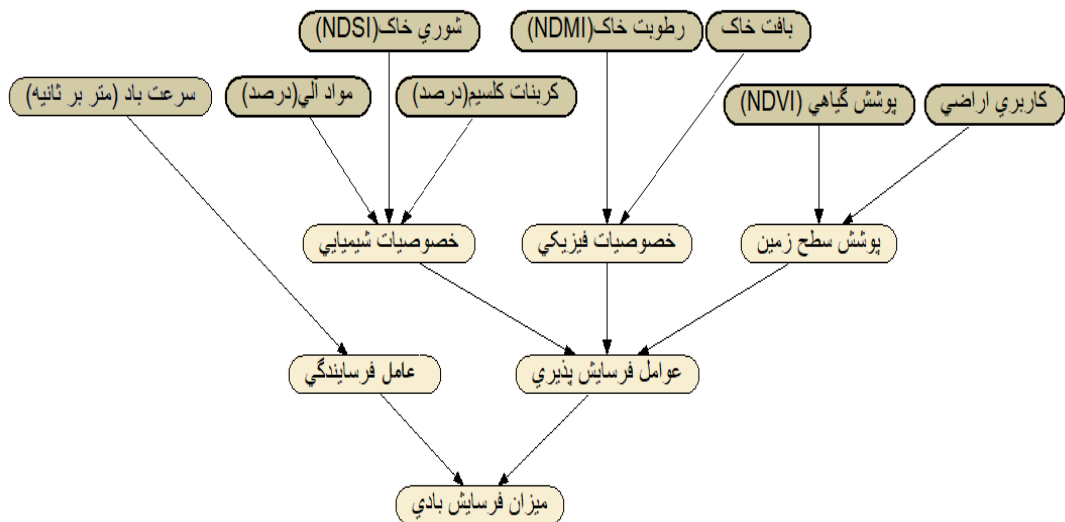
شوري خاک(NDSI)

رطوبت خاک(NDMI)

بافت خاک

سرعت باد (متر بر ثانيه)

مواد آلي(درصد)

کربنات کلسيم(درصد)

پوشش گياهي (NDVI)

کاربري اراضي

خصوصيات شيميايي

خصوصيات فيزيکي

پوشش سطح زمين

عامل فرسايندگي

عوامل فرسايش پذيري

ميزان فرسايش بادي